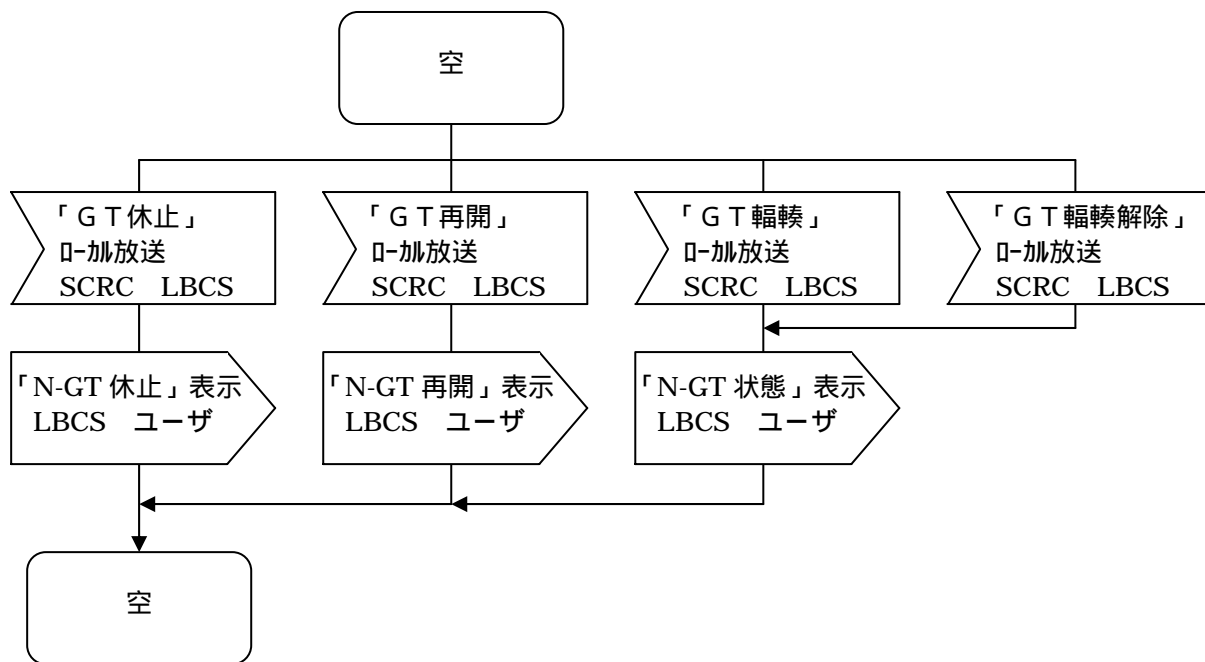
空

「ＧＴ休止」
ﾛｰｶﾙ放送
SCRC　LBCS

「ＧＴ再開」
ﾛｰｶﾙ放送
SCRC　LBCS

「ＧＴ輻輳」
ﾛｰｶﾙ放送
SCRC　LBCS

「ＧＴ輻輳解除」
ﾛｰｶﾙ放送
SCRC　LBCS

「N-GT 休止」表示
LBCS　ユーザ

「N-GT 再開」表示
LBCS　ユーザ

「N-GT 状態」表示
LBCS　ユーザ

空